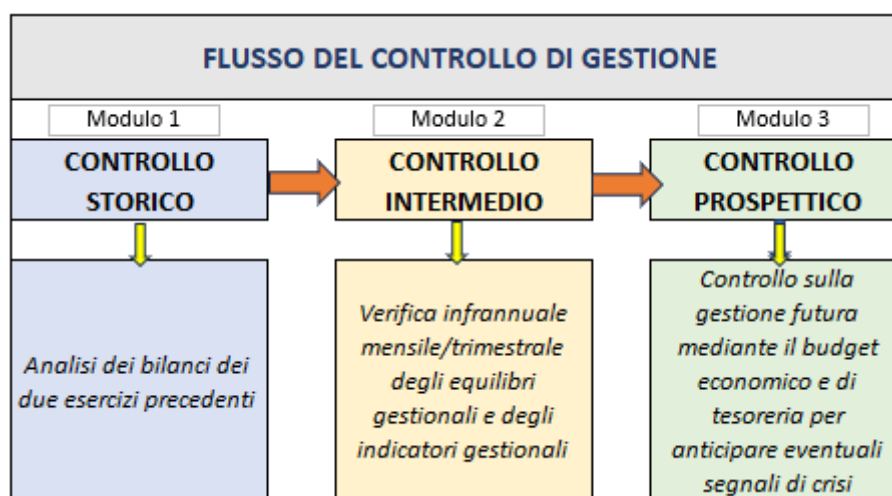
FLUSSO DEL CONTROLLO DI GESTIONE

Modulo 1

CONTROLLO STORICO

Analisi dei bilanci dei due esercizi precedenti

Modulo 2

CONTROLLO INTERMEDIO

Verifica infrannuale mensile/trimestrale degli equilibri gestionali e degli indicatori gestionali

Modulo 3

CONTROLLO PROSPETTICO

Controllo sulla gestione futura mediante il budget economico e di tesoreria per anticipare eventuali segnali di crisi